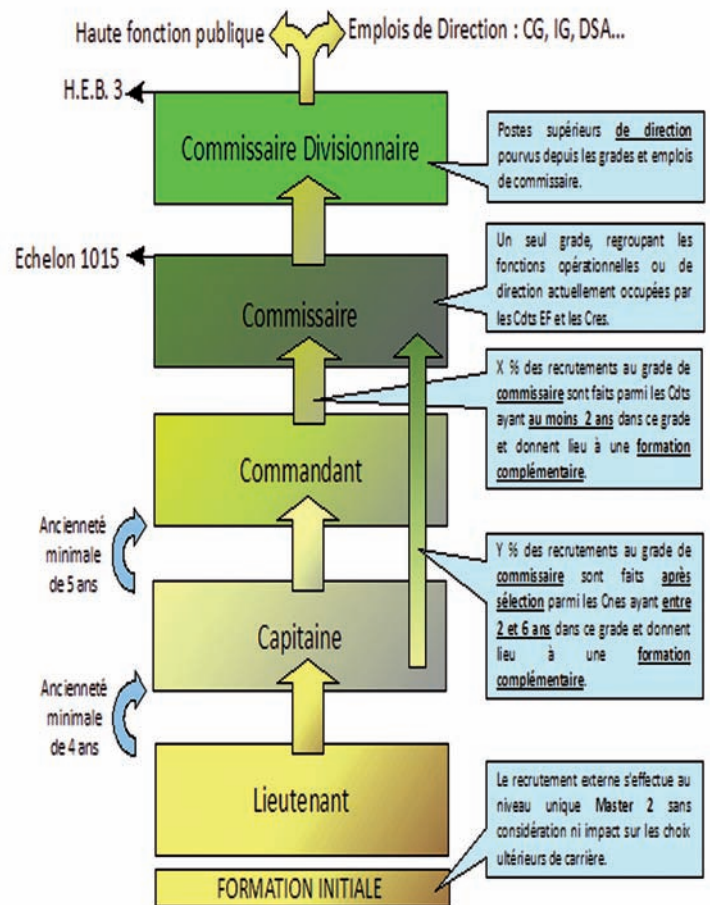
Haute fonction publique

Emplois de Direction : CG, IG, DSA...

H.E.B. 3

Commissaire Divisionnaire

Postes supérieurs de direction pourvus depuis les grades et emplois de commissaire.

Echelon 1015

Commissaire

Un seul grade, regroupant les fonctions opérationnelles ou de direction actuellement occupées par les Cdts EF et les Cres.

X % des recrutements au grade de commissaire sont faits parmi les Cdts ayant au moins 2 ans dans ce grade et donnent lieu à une formation complémentaire.

Commandant

Ancienneté minimale de 5 ans

Y % des recrutements au grade de commissaire sont faits après sélection parmi les Cnes ayant entre 2 et 6 ans dans ce grade et donnent lieu à une formation complémentaire.

Capitaine

Ancienneté minimale de 4 ans

Lieutenant

Le recrutement externe s'effectue au niveau unique Master 2 sans considération ni impact sur les choix ultérieurs de carrière.

FORMATION INITIALE